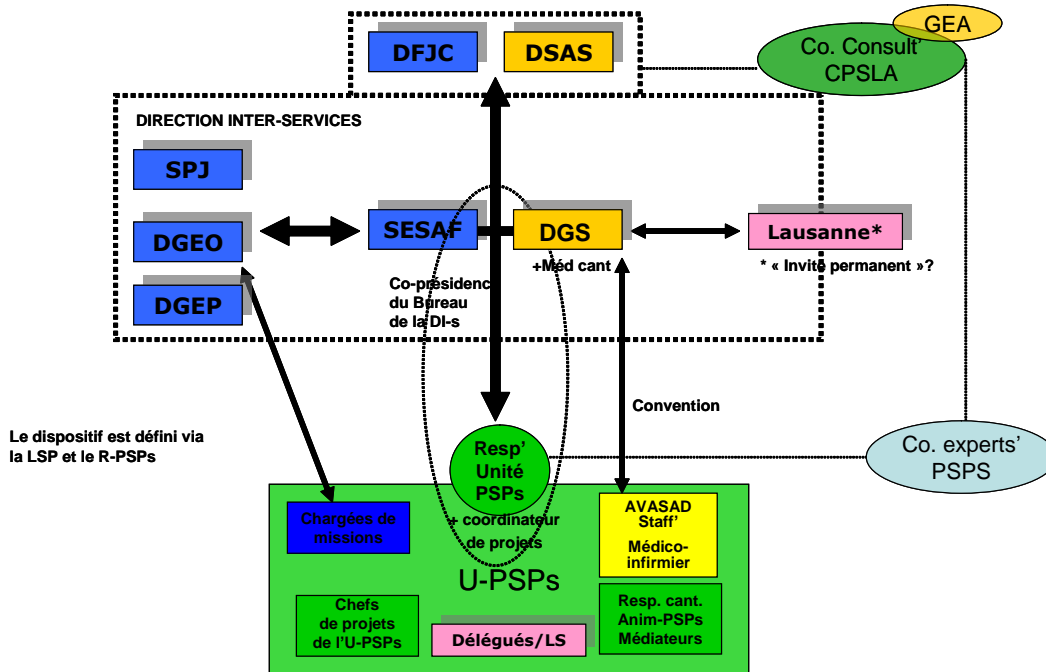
DFJC

DSAS

GEA

Co. Consult' CPSLA

DIRECTION INTER-SERVICES

SPJ

DGEO

DGEP

SESAF

DGS

Lausanne*

+Méd cant

* « Invité permanent »?

Co-présidence du Bureau de la DI-s

Convention

Le dispositif est défini via la LSP et le R-PSPs

Resp' Unité PSPs

+ coordinateur de projets

Co. experts' PSPS

Chargées de missions

AVASAD Staff'

Médico-infirmier

U-PSPs

Chefs de projets de l'U-PSPs

Délégués/LS

Resp. cant. Anim-PSPs Médiateurs